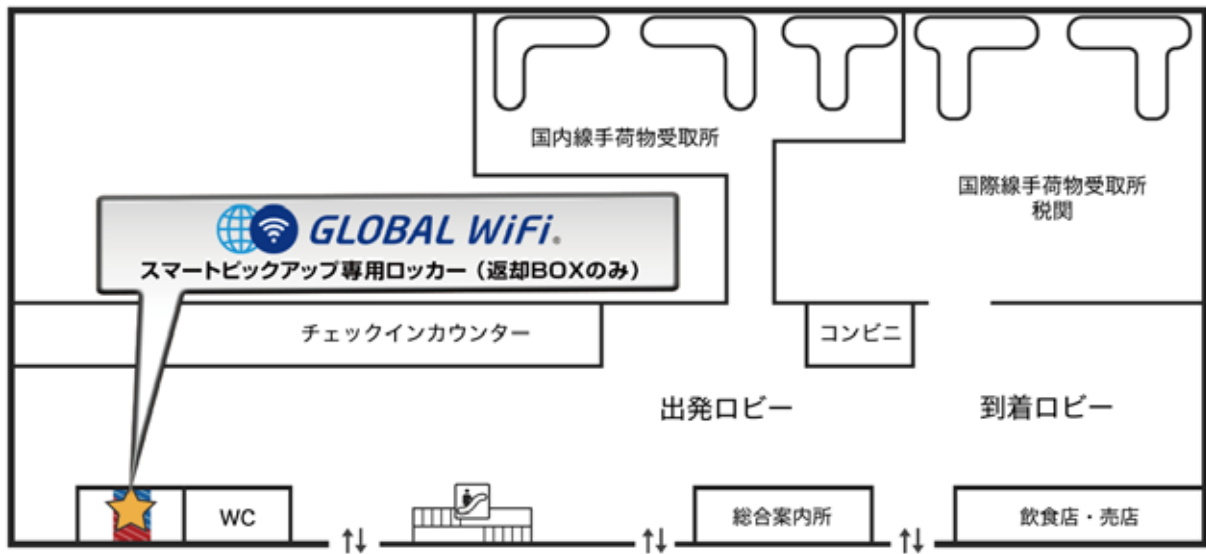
国内線手荷物受取所

国際線手荷物受取所
税関

GLOBAL WiFi®
スマートピックアップ専用ロッカー（返却BOXのみ）

チェックインカウンター

コンビニ

出発ロビー

到着ロビー

WC

総合案内所

飲食店・売店

↑↓

↑↓

↑↓